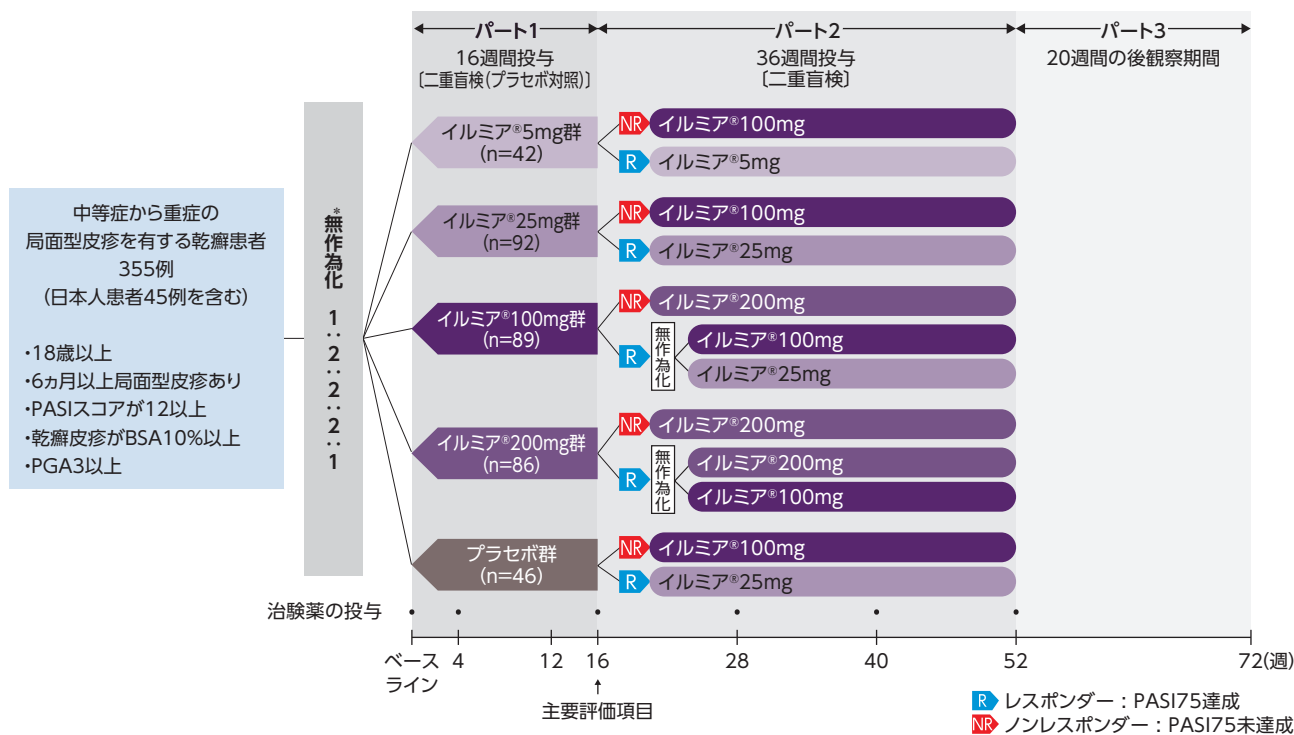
パート1
16週間投与
〔二重盲検(プラセボ対照)〕

パート2
36週間投与
〔二重盲検〕

パート3
20週間の後観察期間

中等症から重症の
局面型皮疹を有する乾癬患者
355例
(日本人患者45例を含む)

・18歳以上
・6ヵ月以上局面型皮疹あり
・PASIスコアが12以上
・乾癬皮疹がBSA10%以上
・PGA3以上

無作為化*
1:2:2:2:1

イルミア®5mg群
(n=42)
NR イルミア®100mg
R イルミア®5mg

イルミア®25mg群
(n=92)
NR イルミア®100mg
R イルミア®25mg

イルミア®100mg群
(n=89)
NR イルミア®200mg
R 無作為化
イルミア®100mg
イルミア®25mg

イルミア®200mg群
(n=86)
NR イルミア®200mg
R 無作為化
イルミア®200mg
イルミア®100mg

プラセボ群
(n=46)
NR イルミア®100mg
R イルミア®25mg

治験薬の投与

ベース
ライン
4
12
16
28
40
52
72(週)

↑
主要評価項目

R レスポンダー:PASI75達成
NR ノンレスポンダー:PASI75未達成